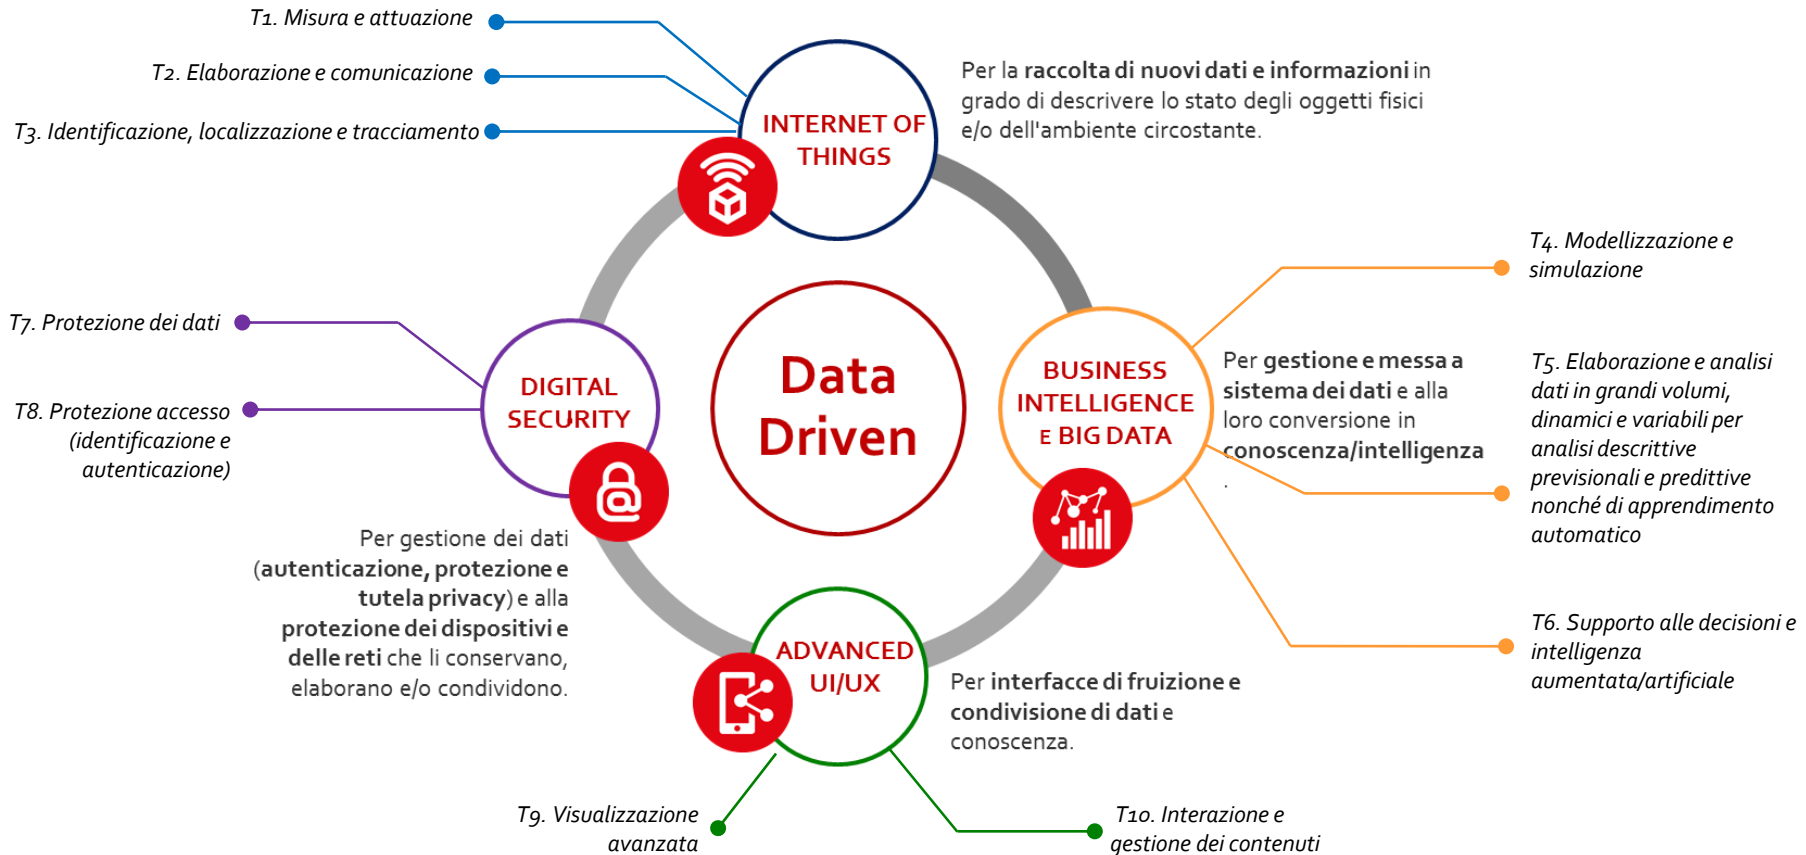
T1. Misura e attuazione

T2. Elaborazione e comunicazione

T3. Identificazione, localizzazione e tracciamento

INTERNET OF THINGS

Per la raccolta di nuovi dati e informazioni in grado di descrivere lo stato degli oggetti fisici e/o dell'ambiente circostante.

T4. Modellizzazione e simulazione

T7. Protezione dei dati

T8. Protezione accesso (identificazione e autenticazione)

DIGITAL SECURITY

Data Driven

BUSINESS INTELLIGENCE E BIG DATA

Per gestione e messa a sistema dei dati e alla loro conversione in conoscenza/intelligenza

T5. Elaborazione e analisi dati in grandi volumi, dinamici e variabili per analisi descrittive previsionali e predittive nonché di apprendimento automatico

Per gestione dei dati (autenticazione, protezione e tutela privacy) e alla protezione dei dispositivi e delle reti che li conservano, elaborano e/o condividono.

T6. Supporto alle decisioni e intelligenza aumentata/artificiale

ADVANCED UI/UX

Per interfacce di fruizione e condivisione di dati e conoscenza.

T9. Visualizzazione avanzata

T10. Interazione e gestione dei contenuti